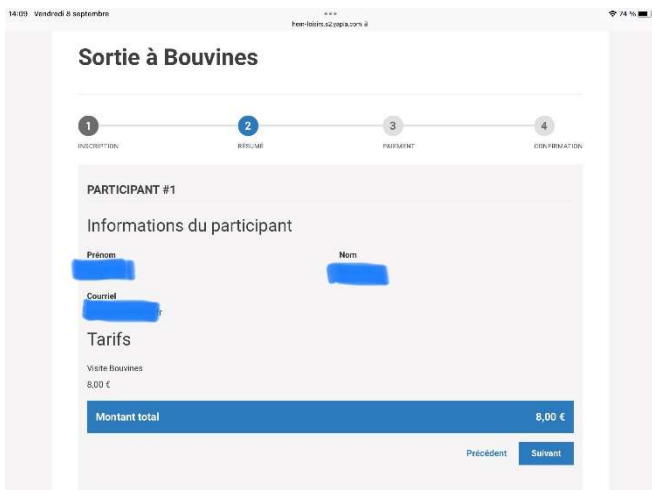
14:09 Vendredi 8 septembre

hem-loisirs.s2yapla.com

74 %

Sortie à Bouvines

1 INSCRIPTION

2 RÉSUMÉ

3 PAIEMENT

4 CONFIRMATION

PARTICIPANT #1

Informations du participant

Prénom

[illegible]

Nom

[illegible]

Courriel

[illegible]

Tarifs

Visite Bouvines

8,00 €

Montant total

8,00 €

Précédent

Suivant